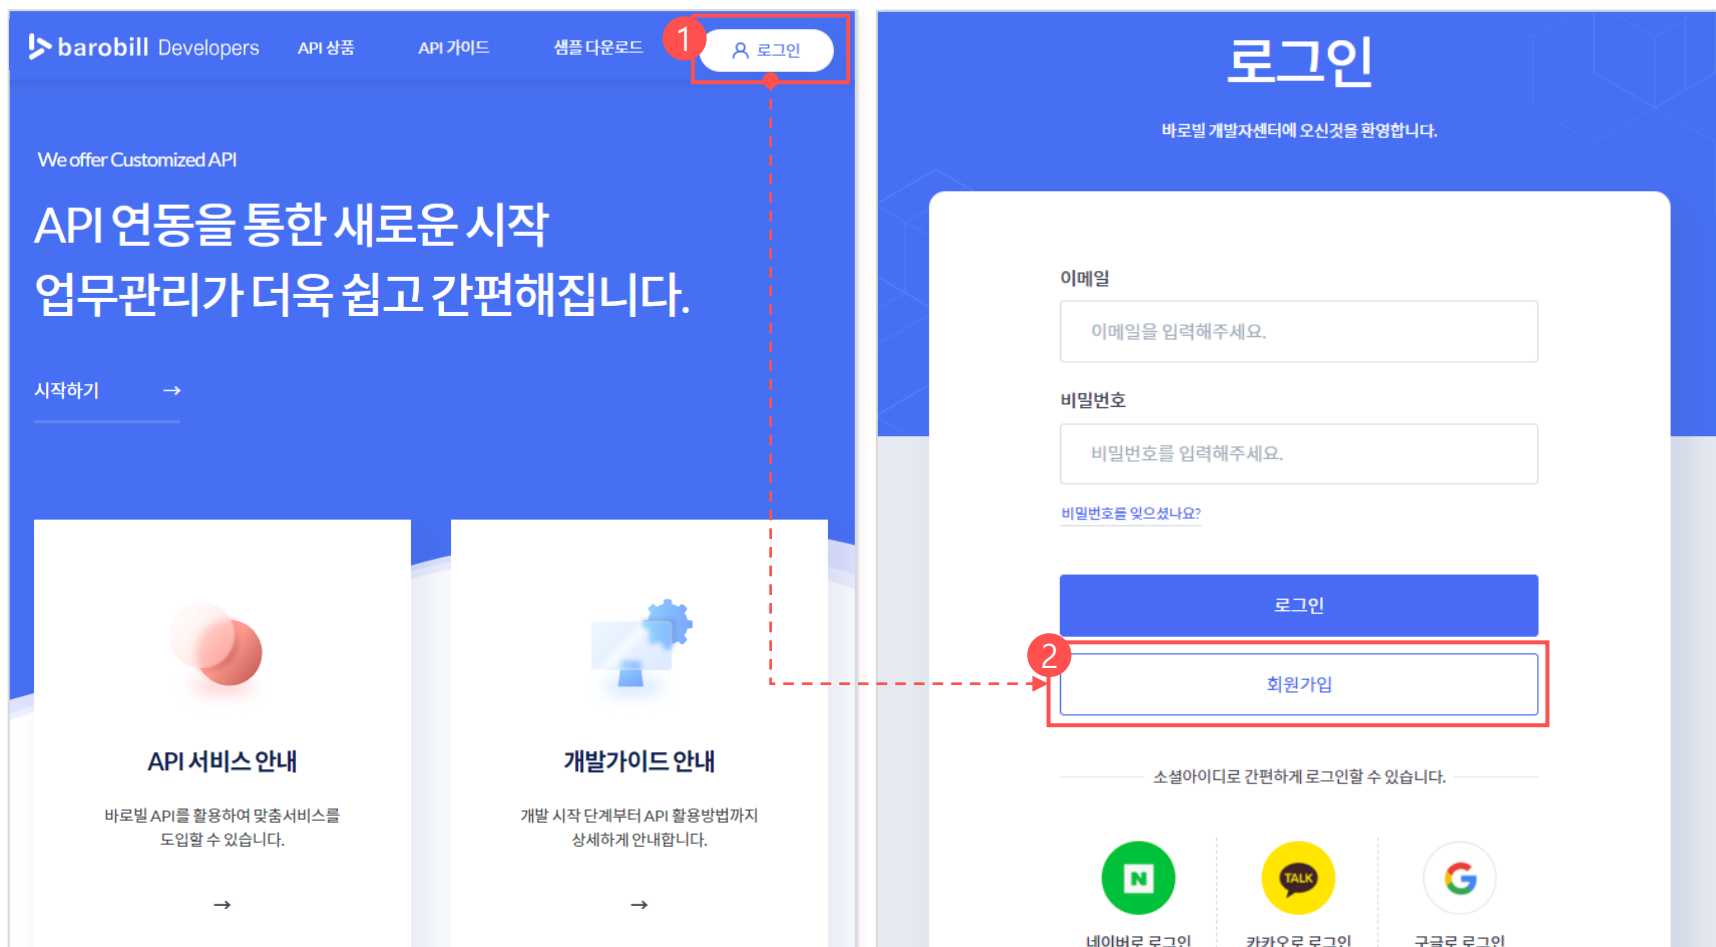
barobill Developers API 상품 API 가이드 샘플 다운로드 1 로그인

We offer Customized API

API 연동을 통한 새로운 시작
업무관리가 더욱 쉽고 간편해집니다.

시작하기 →

API 서비스 안내

바로빌 API를 활용하여 맞춤서비스를 도입할 수 있습니다.

→

개발가이드 안내

개발 시작 단계부터 API 활용방법까지 상세하게 안내합니다.

→

로그인

바로빌 개발자센터에 오신것을 환영합니다.

이메일

이메일을 입력해주세요.

비밀번호

비밀번호를 입력해주세요.

비밀번호를 잊으셨나요?

로그인

2

회원가입

소셜아이디로 간편하게 로그인할 수 있습니다.

N

TALK

G

네이버로 로그인 카카오로 로그인 구글로 로그인